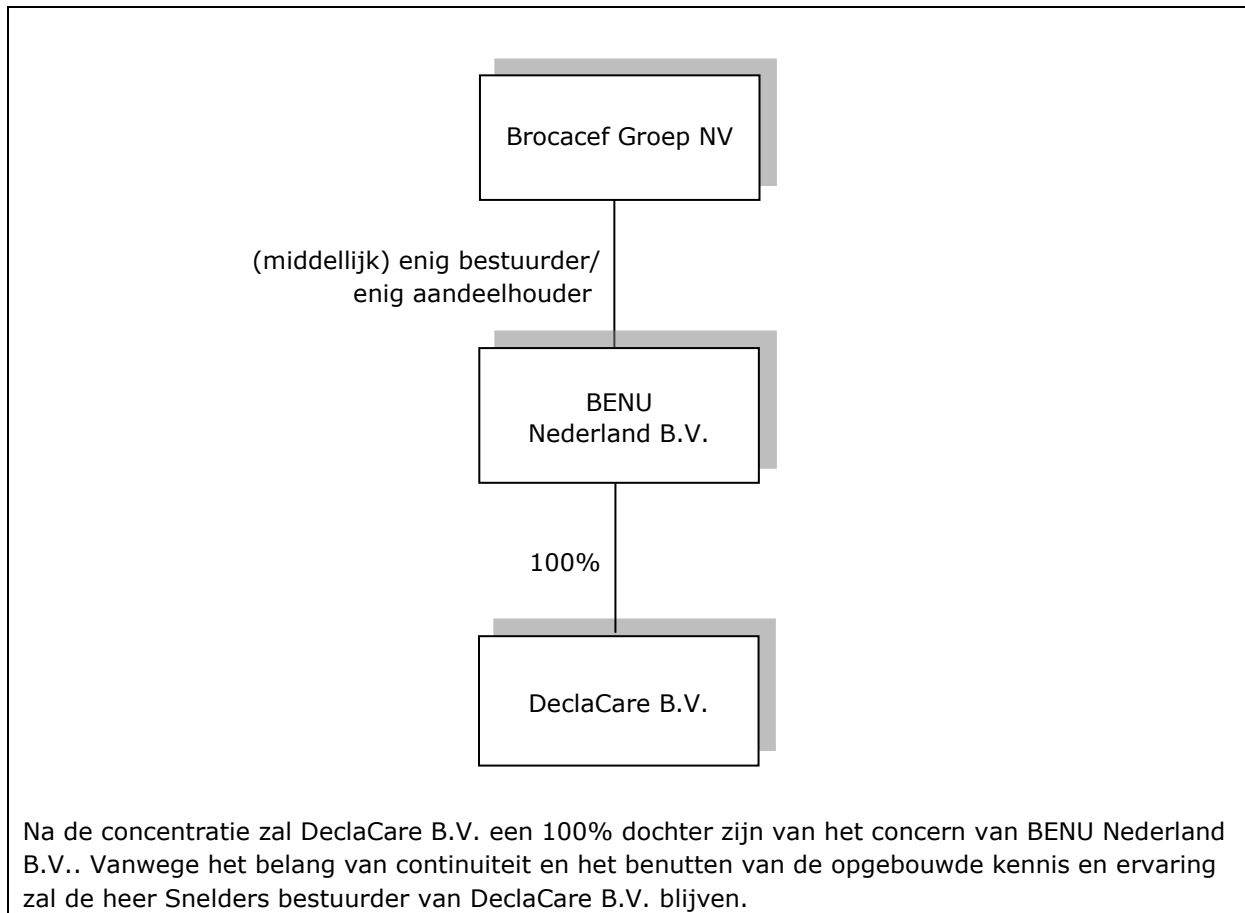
Brocacef Groep NV

(middellijk) enig bestuurder/
enig aandeelhouder

BENU
Nederland B.V.

100%

DeclaCare B.V.

Na de concentratie zal DeclaCare B.V. een 100% dochter zijn van het concern van BENU Nederland B.V.. Vanwege het belang van continuiteit en het benutten van de opgebouwde kennis en ervaring zal de heer Snelders bestuurder van DeclaCare B.V. blijven.